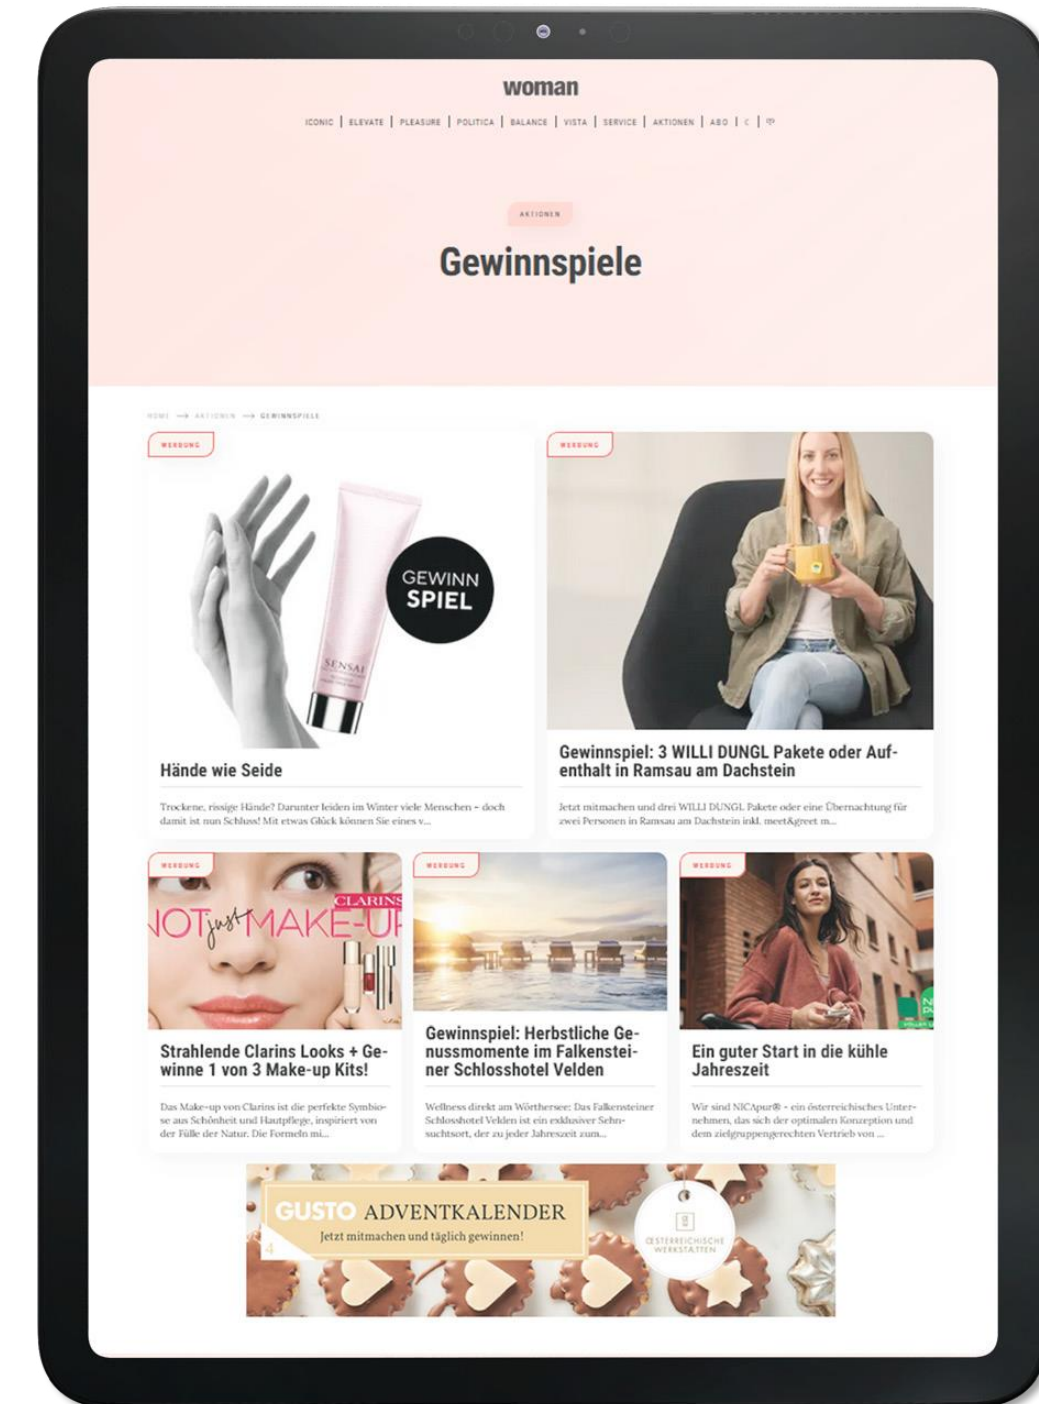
woman

ICONIC | ELEVATE | PLEASURE | POLITICA | BALANCE | VISTA | SERVICE | AKTIONEN | ABO | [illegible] | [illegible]

AKTIONEN

Gewinnspiele

HOME → AKTIONEN → GEWINNSPIELE

WERBUNG

GEWINN SPIEL

SENSAI

Hände wie Seide

Trockene, rissige Hände? Darunter leiden im Winter viele Menschen – doch damit ist nun Schluss! Mit etwas Glück können Sie eines v...

WERBUNG

Gewinnspiel: 3 WILLI DUNGL Pakete oder Aufenthalt in Ramsau am Dachstein

Jetzt mitmachen und drei WILLI DUNGL Pakete oder eine Übernachtung für zwei Personen in Ramsau am Dachstein inkl. meet&greet m...

WERBUNG

CLARINS

NOT just MAKE-UP

Strahlende Clarins Looks + Gewinne 1 von 3 Make-up Kits!

Das Make-up von Clarins ist die perfekte Symbiose aus Schönheit und Hautpflege, inspiriert von der Fülle der Natur. Die Formeln mi...

WERBUNG

Gewinnspiel: Herbstliche Genussmomente im Falkensteiner Schlosshotel Velden

Wellness direkt am Wörthersee: Das Falkensteiner Schlosshotel Velden ist ein exklusiver Sehnsuchtsort, der zu jeder Jahreszeit zum...

WERBUNG

Ein guter Start in die kühle Jahreszeit

Wir sind NICApur® – ein österreichisches Unternehmen, das sich der optimalen Konzeption und dem zielgruppengerechten Vertrieb von ...

GUSTO ADVENTKALENDER
Jetzt mitmachen und täglich gewinnen!

4

ÖSTERREICHISCHE WERKSTÄTTEN